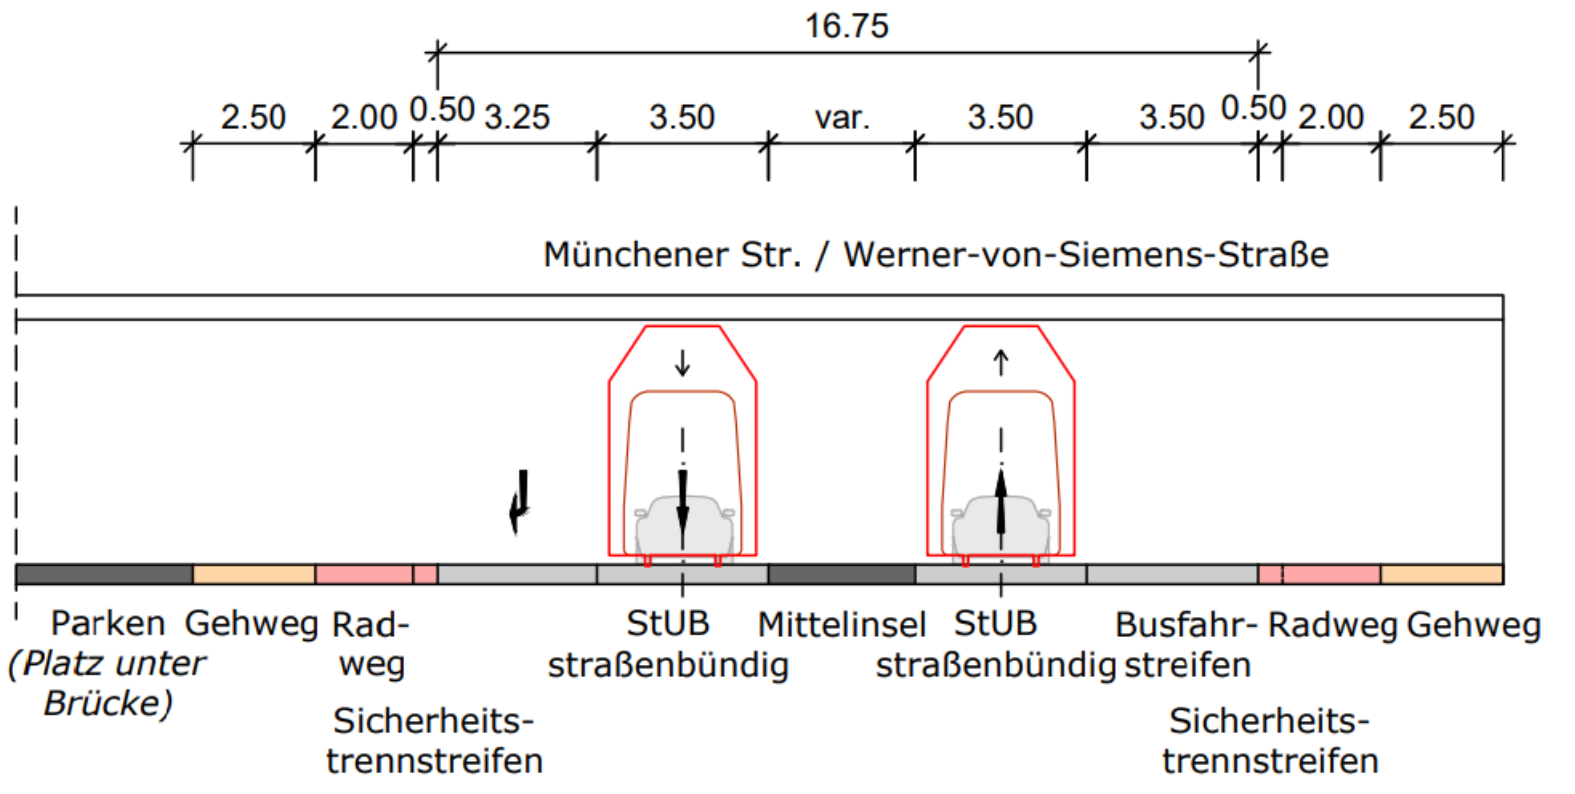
16.75

2.50 2.00 0.50 3.25 3.50 var. 3.50 3.50 0.50 2.00 2.50

Münchener Str. / Werner-von-Siemens-Straße

Parken (Platz unter Brücke)

Gehweg

Radweg

Sicherheitstrennstreifen

StUB straßenbündig

Mittelinsel

StUB straßenbündig

Busfahrstreifen

Sicherheitstrennstreifen

Radweg

Gehweg